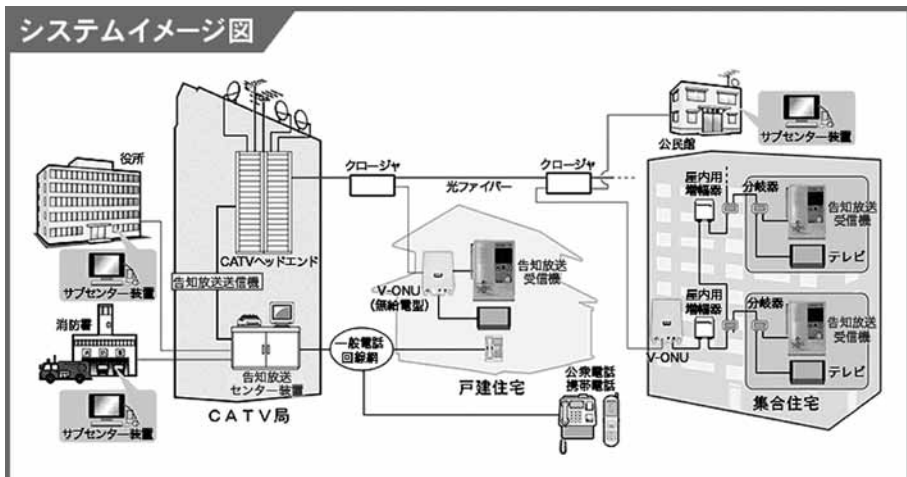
システムイメージ図

役所

サブセンター装置

消防署

サブセンター装置

CATVヘッドエンド

告知放送送信機

告知放送センター装置

CATV局

クロージャ

光ファイバー

クロージャ

公民館

サブセンター装置

V-ONU
(無給電型)

告知放送受信機

一般電話回線網

戸建住宅

公衆電話
携帯電話

屋内用増幅器

分岐器

告知放送受信機

テレビ

屋内用増幅器

分岐器

告知放送受信機

V-ONU

テレビ

集合住宅